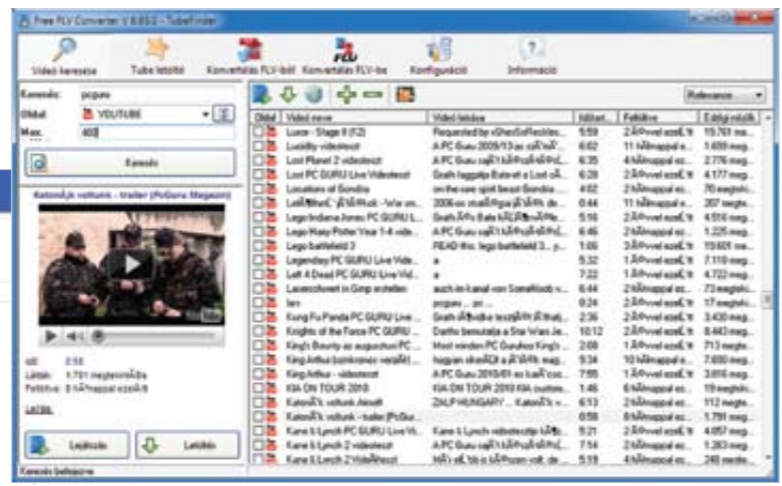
Free FLV Converter V 6.83.0 - TubeFinder

Videó keresése | Tube letöltő | Konvertálás FLV-ből | Konvertálás FLV-be | Konfiguráció | Információ

Keresés: pcguru
Oldal: YOUTUBE
Max: 400

Keresés

Katonák voltunk - trailer (PcGuru Magazin)

Idő: 0:58
Látták: 1.791 megtekintés
Feltöltve: 8 hónappal ezelőtt

Leírás

Lejátszás | Letöltés

Keresés befejezve

Relevance

| Oldal | Videó neve | Videó leírása | Időtart... | Feltöltve | Eddigi nézők |
|---|---|---|---|---|---|
| | Luxor - Stage 8 (f2) | Requested by xSheriffofReckles... | 5:59 | 2 évvel ezelőtt | 15.761 me... |
| | Lucidity videoteszt | A PC Guru 2009/13-as számá... | 6:02 | 11 hónappal ez... | 1.693 meg... |
| | Lunar Planet 2 videoteszt | A PC Guru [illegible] | 6:35 | 4 hónappal ez... | 2.776 meg... |
| | LEGO PC GURU Live Videoteszt | Grafik laggatja Batmet a Lost c... | 6:28 | 2 évvel ezelőtt | 4.177 meg... |
| | Locations of Bondia | on the save spirit beast Bondia ... | 4:02 | 2 évvel ezelőtt | 76 megtekin... |
| | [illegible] | 2006-os stratégiai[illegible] de... | 0:44 | 11 hónappal ez... | 207 megte... |
| | Lego Indiana Jones PC GURU L... | Grafik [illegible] | 5:16 | 2 évvel ezelőtt | 4.516 meg... |
| | Lego Harry Potter Year 1-4 vide... | A PC Guru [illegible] | 6:46 | 2 hónappal ez... | 1.225 meg... |
| | Lego battlefield 3 | READ this. lego battlefield 3... | 1:06 | 3 évvel ezelőtt | 15.601 me... |
| | Legendary PC GURU Live Vide... | a | 5:32 | 1 évvel ezelőtt | 7.110 meg... |
| | Left 4 Dead PC GURU Live Vid... | a | 7:22 | 1 évvel ezelőtt | 4.722 meg... |
| | Lasercutvert in Gimp erstellen | auch im kanal von SomeNoob v... | 6:44 | 2 évvel ezelőtt | 73 megtekin... |
| | lanr | pcguru ... on ... | 0:24 | 2 évvel ezelőtt | 17 megtekin... |
| | Kung Fu Panda PC GURU Live ... | Grafik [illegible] | 2:36 | 2 évvel ezelőtt | 3.430 meg... |
| | Knights of the Force PC GURU ... | Darths bemutatja a Star Wars Je... | 10:12 | 2 évvel ezelőtt | 8.443 meg... |
| | King's Bounty az augusztusi PC ... | Most minden PC Guruhoz King's ... | 2:08 | 1 évvel ezelőtt | 713 megte... |
| | King Arthur (szinkronos verzió) ... | hogyan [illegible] | 9:34 | 10 hónappal ez... | 7.600 meg... |
| | King Arthur - videoteszt | A PC Guru 2010/01-es számá... | 7:05 | 1 évvel ezelőtt | 3.816 meg... |
| | KIA ON TOUR 2010 | KIA ON TOUR 2010 KIA custom... | 1:46 | 6 hónappal ez... | 15 megtekin... |
| | Katonák voltunk Airsoft | ZALP HUNGARY ... Katonák v... | 6:13 | 2 évvel ezelőtt | 112 megte... |
| | Katonák voltunk - trailer (PcGur... | | 0:58 | 8 hónappal ez... | 1.791 meg... |
| | Kane & Lynch PC GURU Live Vi... | Kane & Lynch videotesztje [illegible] | 5:21 | 2 évvel ezelőtt | 4.057 meg... |
| | Kane & Lynch 2 videoteszt | A PC Guru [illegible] | 7:14 | 2 hónappal ez... | 1.263 meg... |
| | Kane & Lynch 2 Videóteszt | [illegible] | 5:19 | 4 hónappal ez... | 240 megte... |